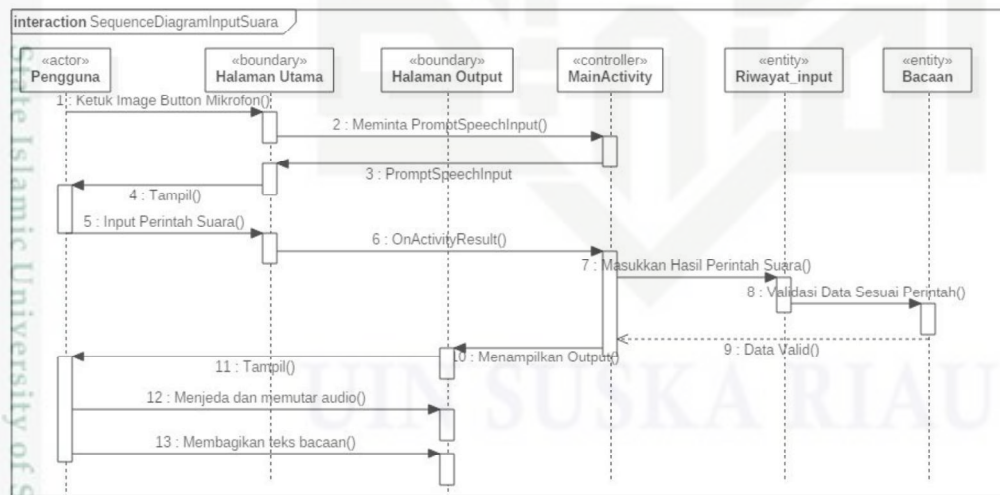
interaction SequenceDiagramInputSuara

«actor»
Pengguna

«boundary»
Halaman Utama

«boundary»
Halaman Output

«controller»
MainActivity

«entity»
Riwayat_input

«entity»
Bacaan

1 : Ketuk Image Button Mikrofon()

2 : Meminta PromptSpeechInput()

3 : PromptSpeechInput

4 : Tampil()

5 : Input Perintah Suara()

6 : OnActivityResult()

7 : Masukkan Hasil Perintah Suara()

8 : Validasi Data Sesuai Perintah()

9 : Data Valid()

10 : Menampilkan Output()

11 : Tampil()

12 : Menjeda dan memutar audio()

13 : Membagikan teks bacaan()

State Islamic University of S

UIN SUSKA RIAU